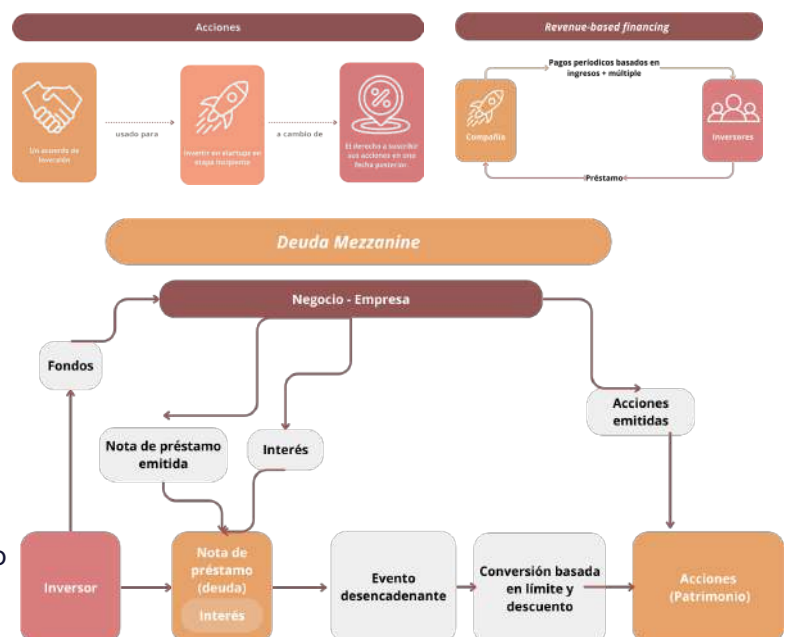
Acciones

Un acuerdo de inversión

usado para

Invertir en startups en etapa incipiente

a cambio de

El derecho a suscribir sus acciones en una fecha posterior.

Revenue-based financing

Pagos periodicos basados en ingresos + múltiple

Compañía

Inversores

Préstamo

Deuda Mezzanine

Negocio - Empresa

Fondos

Nota de préstamo emitida

Interés

Acciones emitidas

Inversor

Nota de préstamo (deuda)

Interés

Evento desencadenante

Conversión basada en límite y descuento

Acciones (Patrimonio)